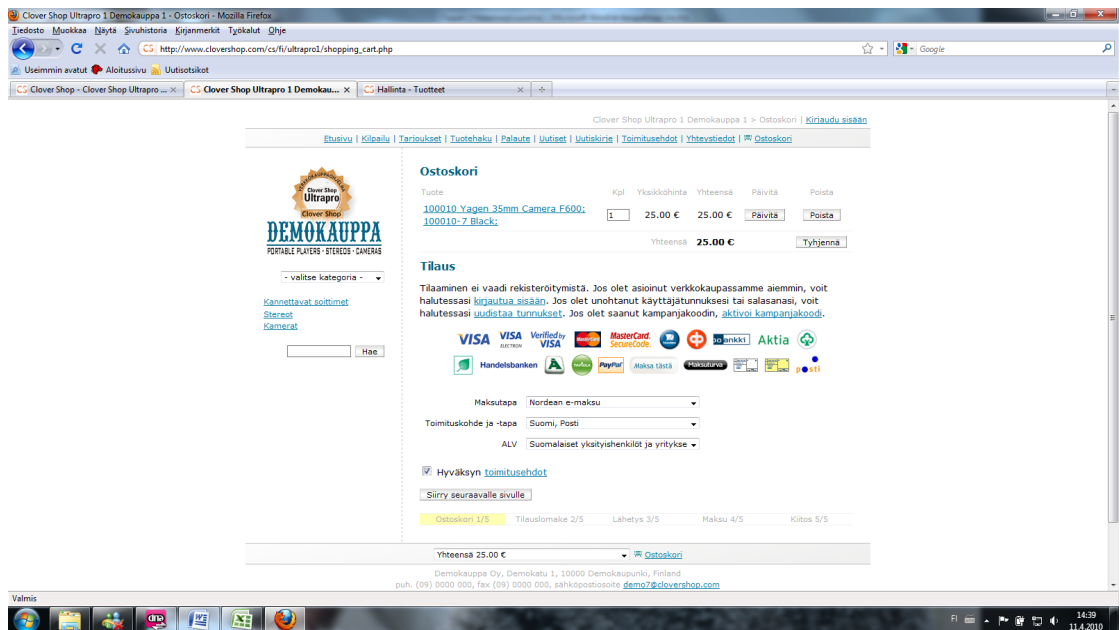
Clover Shop Ultrapro 1 Demokauppa 1 - Ostoskori - Mozilla Firefox

Tiedosto Muokkaa Näytä Sivuhistoria Kirjanmerkit Työkalut Ohje

http://www.clovershop.com/cs/fi/ultrapro1/shopping_cart.php

Google

Useimmin avatut Aloitussivu Uutisotsikot

Clover Shop - Clover Shop Ultrapro ... | Clover Shop Ultrapro 1 Demokau... | Hallinta - Tuotteet

Clover Shop Ultrapro 1 Demokauppa 1 > Ostoskori | Kirjaudu sisään

Etusivu | Kilpailu | Tarjoukset | Tuotehaku | Palaute | Uutiset | Uutiskirje | Toimitusehdot | Yhteystiedot | Ostoskori

Clover Shop Ultrapro Clover Shop
DEMOKAUPPA
PORTABLE PLAYERS · STEREOS · CAMERAS

- valitse kategoria -

Kannettavat soittimet
Stereot
Kamerat

Hae

Ostoskori

| Tuote | Kpl | Yksikköhinta | Yhteensä | Päivitä | Poista |
|---|---|---|---|---|---|
| 100010 Yagen 35mm Camera F600; 100010-7 Black; | 1 | 25.00 € | 25.00 € | Päivitä | Poista |
| | | Yhteensä | 25.00 € | | Tyhjennä |

Tilaus

Tilaaminen ei vaadi rekisteröitymistä. Jos olet asioinut verkkokaupassamme aiemmin, voit halutessasi kirjautua sisään. Jos olet unohtanut käyttäjätunnuksesi tai salasanasi, voit halutessasi uudistaa tunnukset. Jos olet saanut kampanjakoodin, aktivoi kampanjakoodi.

VISA VISA ELECTRON Verified by VISA MasterCard SecureCode. Aktia Handelsbanken PayPal Maksa tästä Maksuturva posti

Maksutapa Nordean e-maksu
Toimituskohde ja -tapa Suomi, Posti
ALV Suomalaiset yksityishenkilöt ja yritykse

Hyväksyn toimitusehdot

Siirry seuraavalle sivulle

Ostoskori 1/5 Tilauslomake 2/5 Lähetys 3/5 Maksu 4/5 Kiitos 5/5

Yhteensä 25.00 € Ostoskori

Demokauppa Oy, Demokatu 1, 10000 Demokaupunki, Finland
puh. (09) 0000 000, fax (09) 0000 000, sähköpostiosoite demo7@clovershop.com

Valmis

FI 14:39 11.4.2010